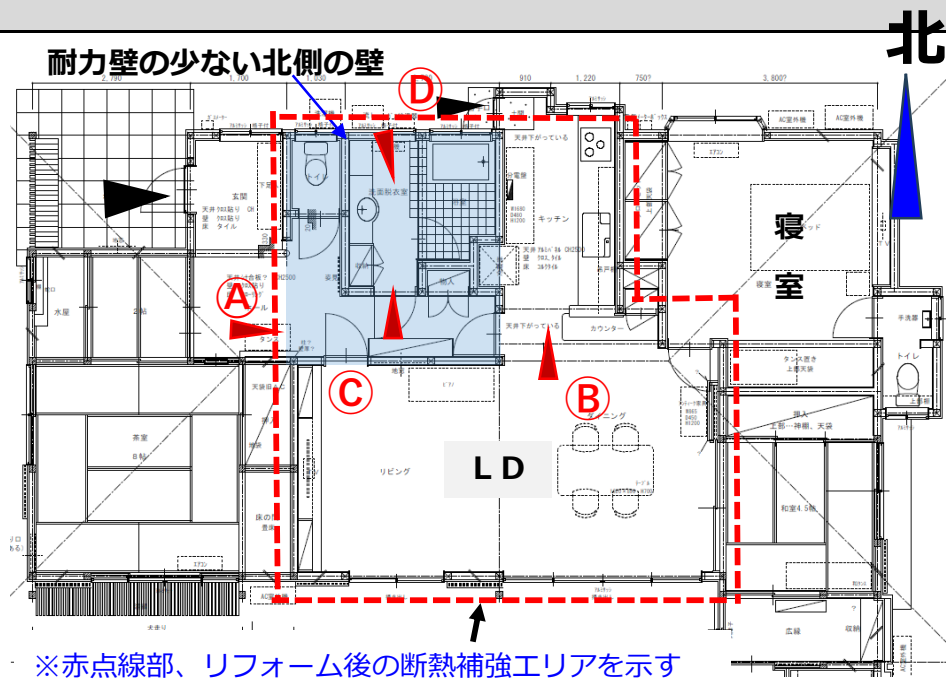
耐力壁の少ない北側の壁

北

Ⓓ

Ⓐ

Ⓒ

Ⓑ

寝
室

ＬＤ

玄関

トイレ

洗面脱衣室

キッチン

カウンター

リビング

ダイニング

茶室

水屋

和室4.5帖

トイレ

押入

広縁

※赤点線部、リフォーム後の断熱補強エリアを示す